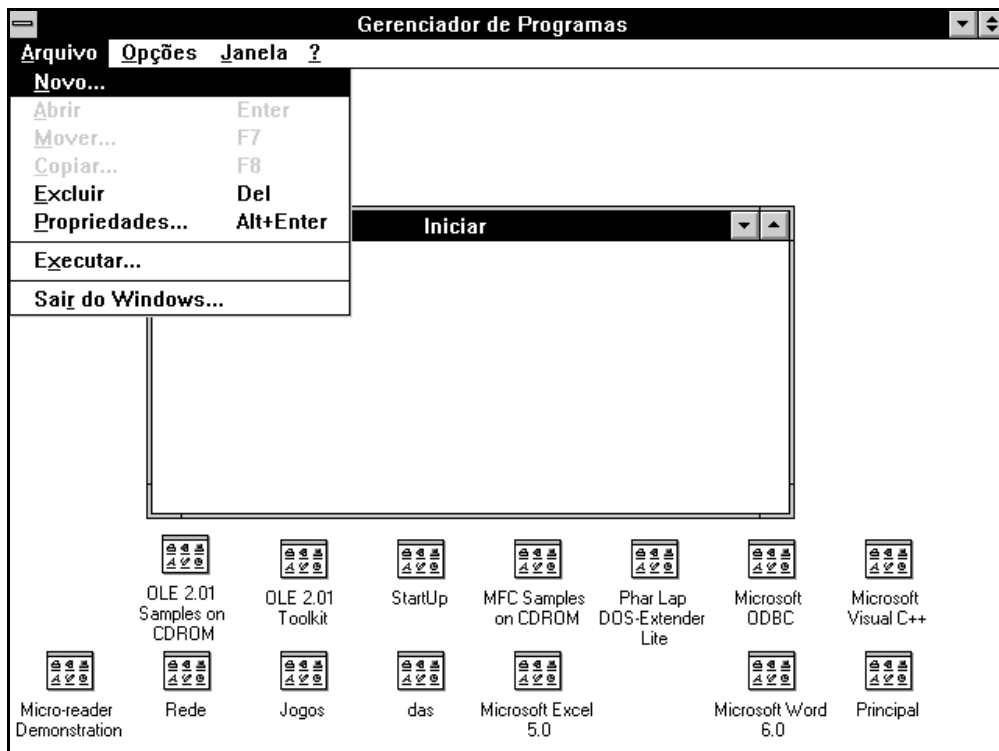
Gerenciador de Programas

Arquivo Opções Janela ?

Novo...
Abrir Enter
Mover... F7
Copiar... F8
Excluir Del
Propriedades... Alt+Enter
Executar...
Sair do Windows...

Iniciar

OLE 2.01 Samples on CDROM

OLE 2.01 Toolkit

StartUp

MFC Samples on CDROM

Phar Lap DOS-Extender Lite

Microsoft ODBC

Microsoft Visual C++

Micro-reader Demonstration

Rede

Jogos

das

Microsoft Excel 5.0

Microsoft Word 6.0

Principal